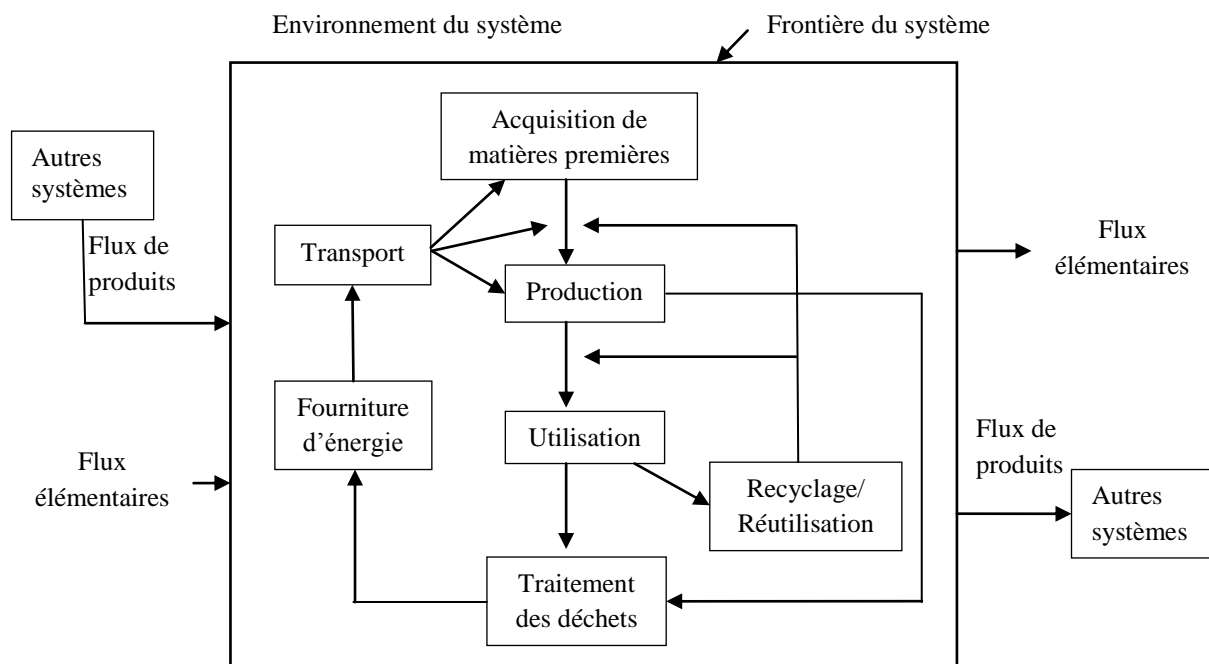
Environnement du système

Frontière du système

Autres systèmes

Flux de produits

Flux élémentaires

Acquisition de matières premières

Transport

Production

Fourniture d'énergie

Utilisation

Recyclage/ Réutilisation

Traitement des déchets

Flux élémentaires

Flux de produits

Autres systèmes